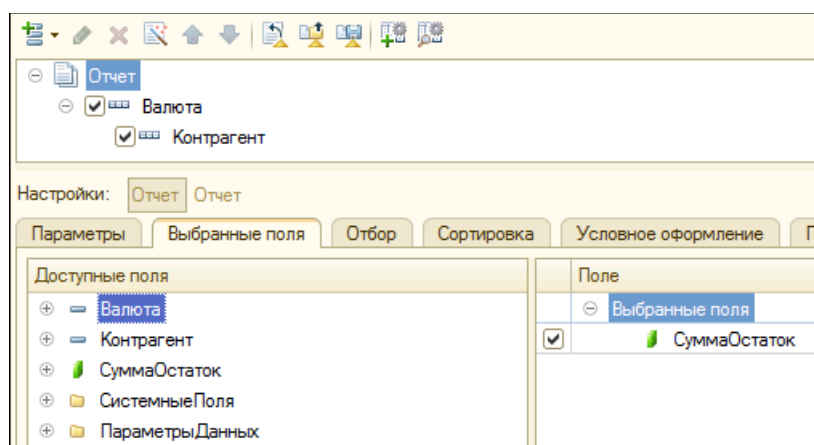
Отчет
Валюта
Контрагент

Настройки: Отчет Отчет

Параметры | Выбранные поля | Отбор | Сортировка | Условное оформление

Доступные поля
Валюта
Контрагент
СуммаОстаток
СистемныеПоля
ПараметрыДанных

Поле
Выбранные поля
СуммаОстаток